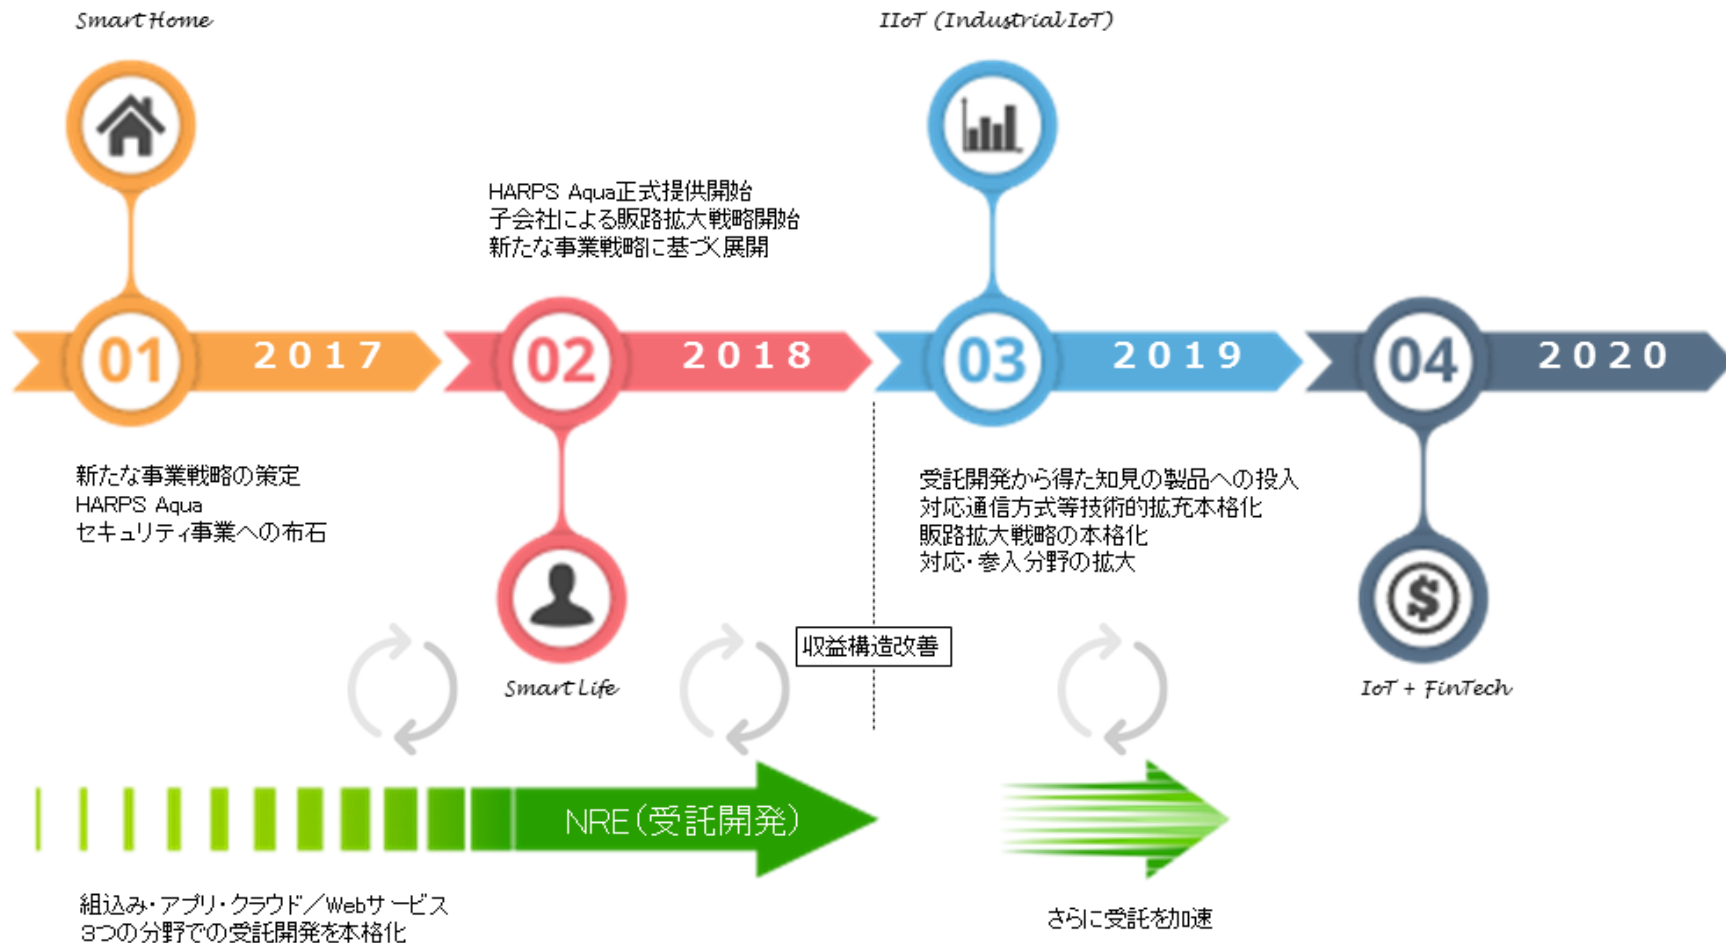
Smart Home

IIoT (Industrial IoT)

HARPS Aqua正式提供開始
子会社による販路拡大戦略開始
新たな事業戦略に基づく展開

01 2017

02 2018

03 2019

04 2020

新たな事業戦略の策定
HARPS Aqua
セキュリティ事業への布石

受託開発から得た知見の製品への投入
対応通信方式等技術的拡充本格化
販路拡大戦略の本格化
対応・参入分野の拡大

収益構造改善

Smart Life

IoT + FinTech

NRE（受託開発）

組込み・アプリ・クラウド／Webサービス
3つの分野での受託開発を本格化

さらに受託を加速